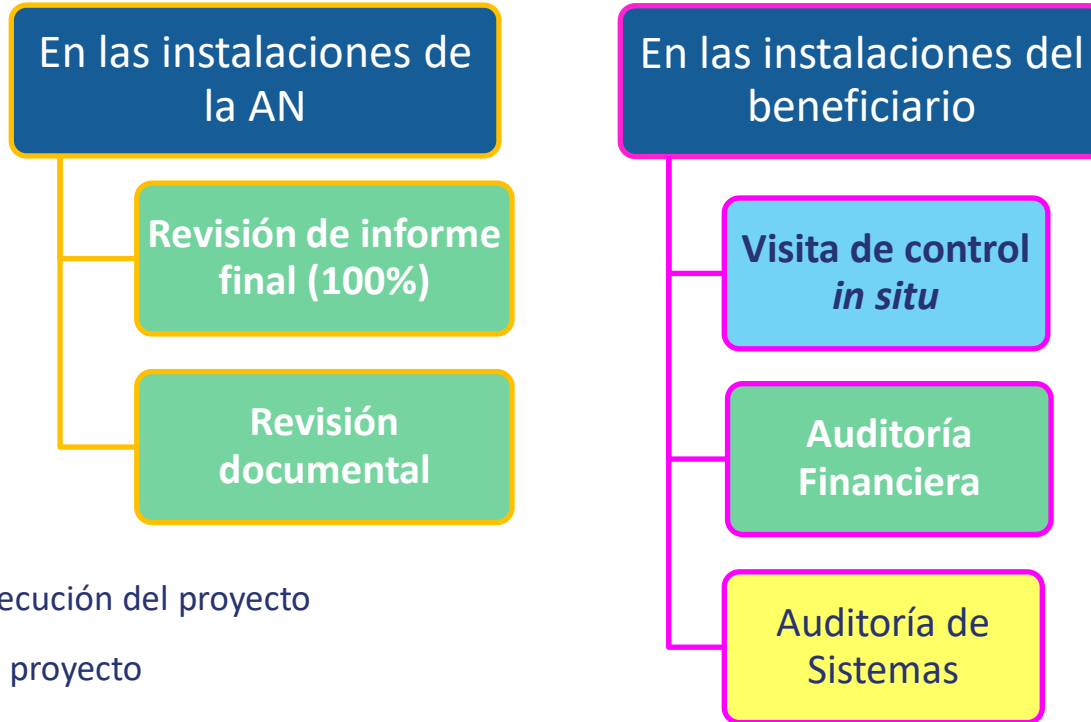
En las instalaciones de la AN

Revisión de informe final (100%)

Revisión documental

ecución del proyecto

proyecto

En las instalaciones del beneficiario

Visita de control *in situ*

Auditoría Financiera

Auditoría de Sistemas